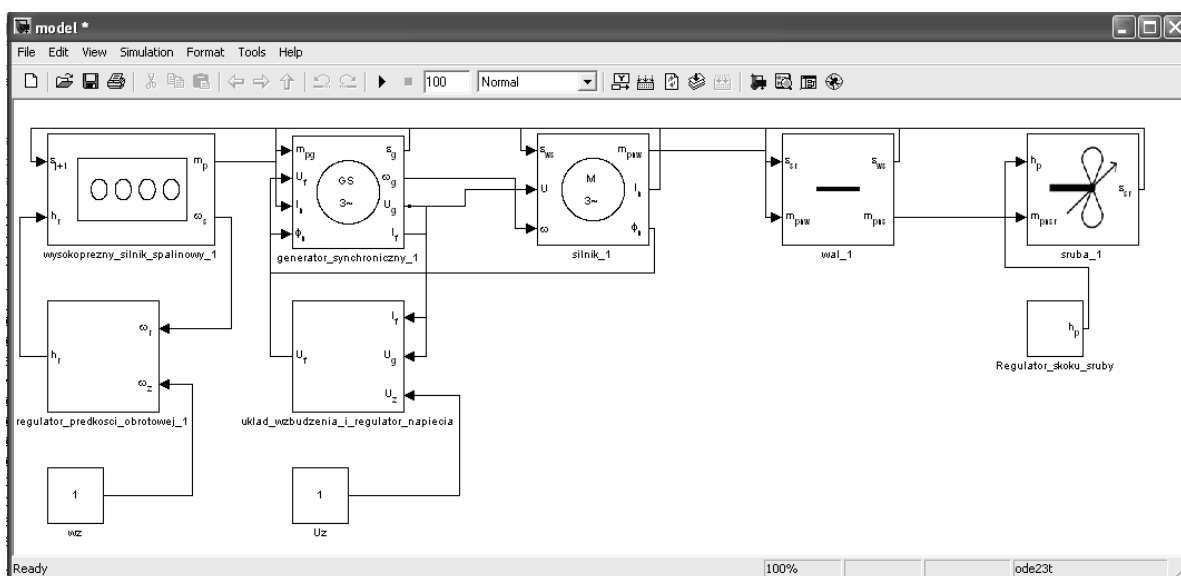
model *

File Edit View Simulation Format Tools Help

100 Normal

$s_{j+i}$
$h_r$
$m_p$
$\omega_s$
wysokoprezny_silnik_spalinowy_1

$m_{pg}$
$U_f$
$I_s$
$\phi_s$
GS
3~
$s_g$
$\omega_g$
$U_g$
$I_f$
generator_synchroniczny_1

$s_{ws}$
U
$\omega$
M
3~
$m_{pw}$
$I_s$
$\phi_s$
silnik_1

$s_{sr}$
$m_{pw}$
$s_{ws}$
$m_{psr}$
wal_1

$h_p$
$m_{psr}$
$s_{sr}$
sruba_1

$h_r$
$\omega_r$
$\omega_z$
regulator_predkosci_obrotowej_1

$U_f$
$I_f$
$U_g$
$U_z$
uklad_wzbudzenia_i_regulator_napiecia

$h_p$
Regulator_skoku_sruby

1
wz

1
Uz

Ready
100%
ode23t